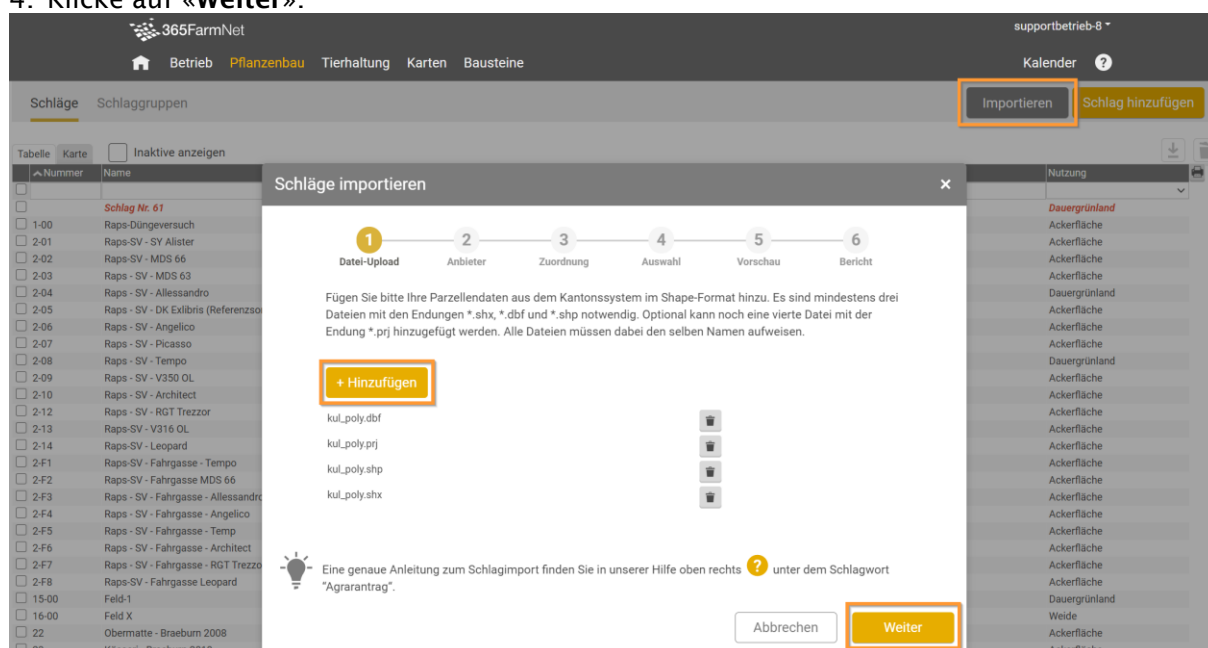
4. Klicke auf «Weiter».

365FarmNet

supportbetrieb-8

Betrieb Pflanzenbau Tierhaltung Karten Bausteine

Kalender ?

Schläge Schlaggruppen

Importieren Schlag hinzufügen

Tabelle Karte Inaktive anzeigen

| Nummer | Name | Nutzung |
|---|---|---|
| | Schlag Nr. 61 | Dauergrünland |
| 1-00 | Raps-Düngeversuch | Ackerfläche |
| 2-01 | Raps-SV - SY Alister | Ackerfläche |
| 2-02 | Raps-SV - MDS 66 | Ackerfläche |
| 2-03 | Raps - SV - MDS 63 | Ackerfläche |
| 2-04 | Raps - SV - Allessandro | Dauergrünland |
| 2-05 | Raps - SV - DK Exlibris (Referenzso | Ackerfläche |
| 2-06 | Raps - SV - Angelico | Ackerfläche |
| 2-07 | Raps - SV - Picasso | Ackerfläche |
| 2-08 | Raps - SV - Tempo | Dauergrünland |
| 2-09 | Raps - SV - V350 OL | Ackerfläche |
| 2-10 | Raps - SV - Architect | Ackerfläche |
| 2-12 | Raps - SV - RGT Trezzor | Ackerfläche |
| 2-13 | Raps-SV - V316 OL | Ackerfläche |
| 2-14 | Raps-SV - Leopard | Ackerfläche |
| 2-F1 | Raps-SV - Fahrgasse - Tempo | Ackerfläche |
| 2-F2 | Raps-SV - Fahrgasse MDS 66 | Ackerfläche |
| 2-F3 | Raps - SV - Fahrgasse - Allessandro | Ackerfläche |
| 2-F4 | Raps - SV - Fahrgasse - Angelico | Ackerfläche |
| 2-F5 | Raps - SV - Fahrgasse - Temp | Ackerfläche |
| 2-F6 | Raps - SV - Fahrgasse - Architect | Ackerfläche |
| 2-F7 | Raps - SV - Fahrgasse - RGT Trezzo | Ackerfläche |
| 2-F8 | Raps-SV - Fahrgasse Leopard | Ackerfläche |
| 15-00 | Feld-1 | Dauergrünland |
| 16-00 | Feld X | Weide |
| 22 | Obermatte - Braeburn 2008 | Ackerfläche |

Schläge importieren

1 Datei-Upload 2 Anbieter 3 Zuordnung 4 Auswahl 5 Vorschau 6 Bericht

Fügen Sie bitte Ihre Parzellendaten aus dem Kantonssystem im Shape-Format hinzu. Es sind mindestens drei Dateien mit den Endungen *.shx, *.dbf und *.shp notwendig. Optional kann noch eine vierte Datei mit der Endung *.prj hinzugefügt werden. Alle Dateien müssen dabei den selben Namen aufweisen.

+ Hinzufügen

kul_poly.dbf
kul_poly.prj
kul_poly.shp
kul_poly.shx

Eine genaue Anleitung zum Schlagimport finden Sie in unserer Hilfe oben rechts ? unter dem Schlagwort "Agrarantrag".

Abbrechen Weiter